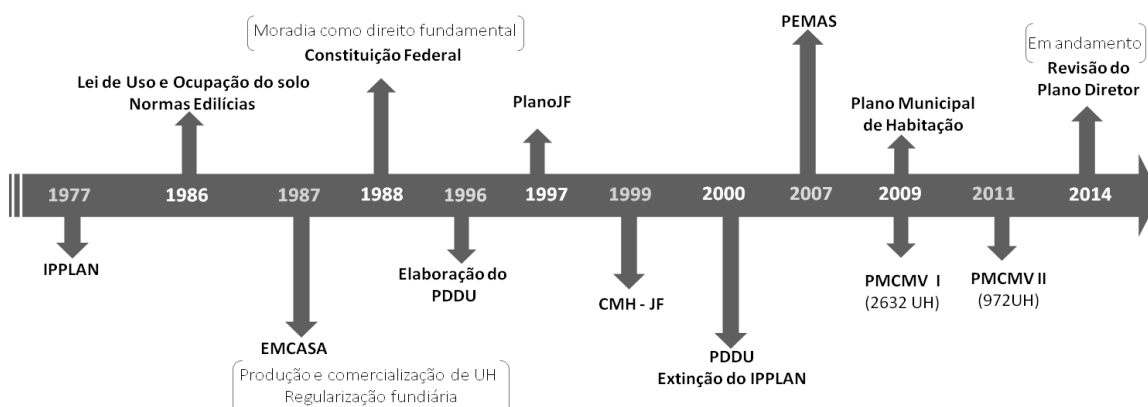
Moradia como direito fundamental
Constituição Federal

PEMAS

Em andamento
Revisão do Plano Diretor

Lei de Uso e Ocupação do solo
Normas Edilícias

PlanoJF

Plano Municipal de Habitação

1977 1986 1987 1988 1996 1997 1999 2000 2007 2009 2011 2014

IPPLAN

Elaboração do PDDU

CMH - JF

PMCMV I
(2632 UH)

PMCMV II
(972UH)

EMCASA
Produção e comercialização de UH
Regularização fundiária

PDDU
Extinção do IPPLAN